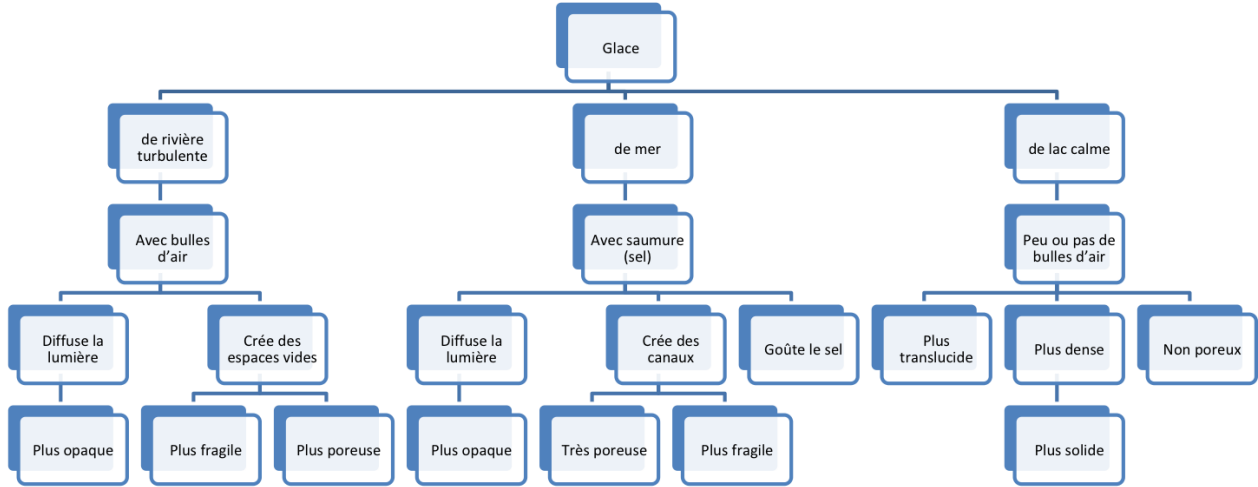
Glace

de rivière turbulente

Avec bulles d'air

Diffuse la lumière

Plus opaque

Crée des espaces vides

Plus fragile

Plus poreuse

de mer

Avec saumure (sel)

Diffuse la lumière

Plus opaque

Crée des canaux

Très poreuse

Plus fragile

Goûte le sel

de lac calme

Peu ou pas de bulles d'air

Plus translucide

Plus dense

Plus solide

Non poreux